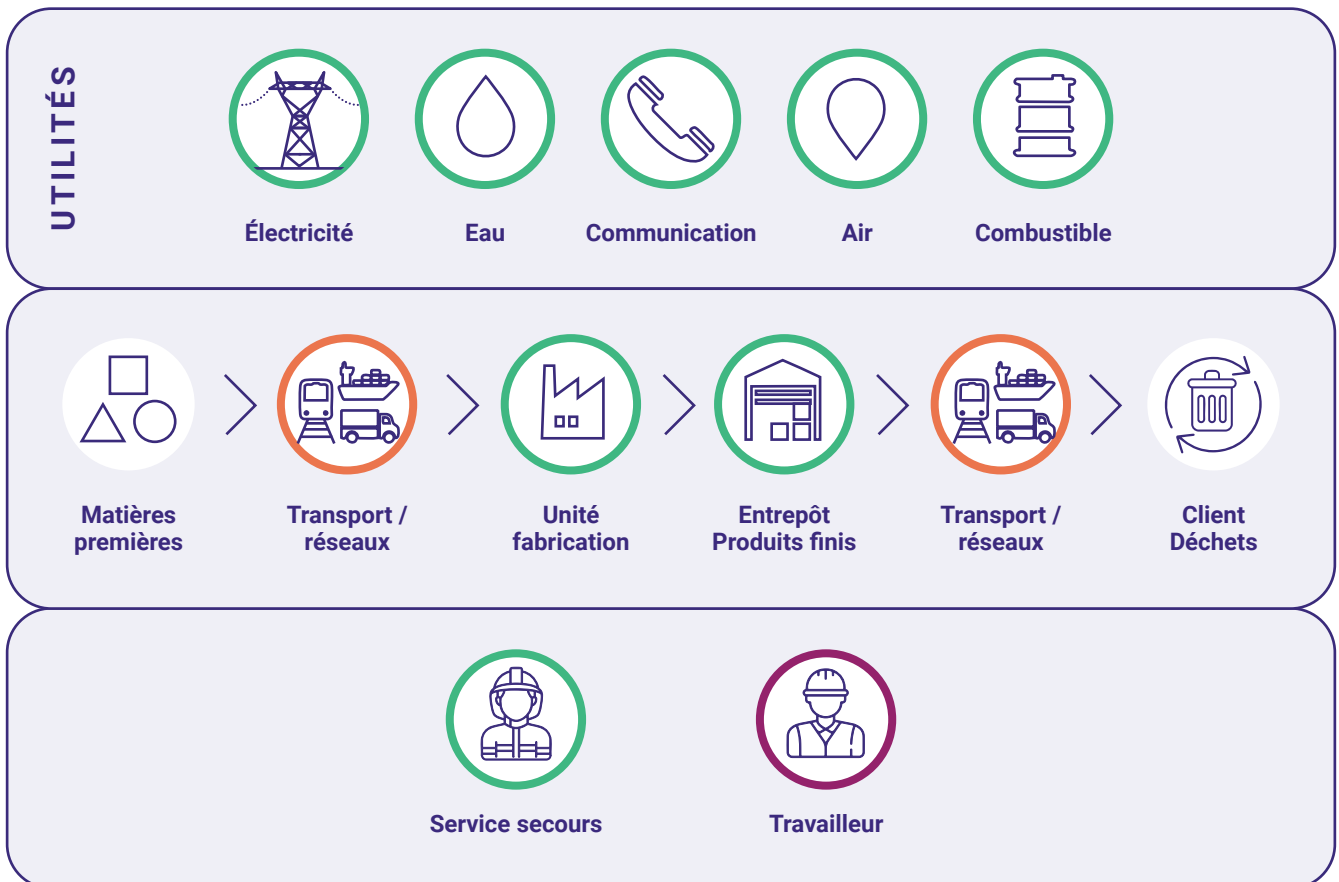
UTILITÉS

Électricité

Eau

Communication

Air

Combustible

Matières premières

Transport / réseaux

Unité fabrication

Entrepôt Produits finis

Transport / réseaux

Client Déchets

Service secours

Travailleur